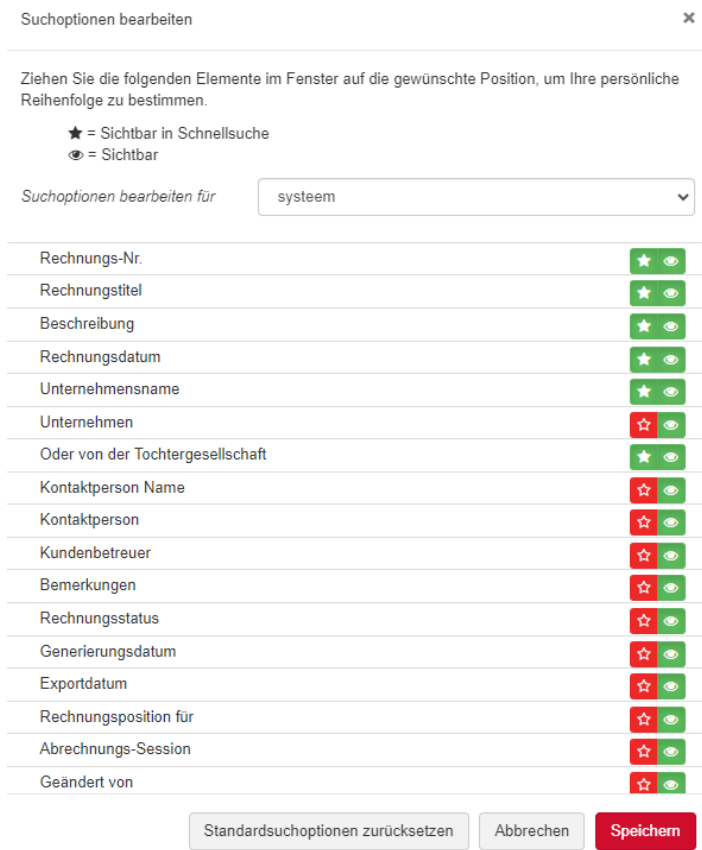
Suchoptionen bearbeiten

×

Ziehen Sie die folgenden Elemente im Fenster auf die gewünschte Position, um Ihre persönliche Reihenfolge zu bestimmen.

★ = Sichtbar in Schnellsuche
👁 = Sichtbar

Suchoptionen bearbeiten für systeem

Rechnungs-Nr.
Rechnungstitel
Beschreibung
Rechnungsdatum
Unternehmensname
Unternehmen
Oder von der Tochtergesellschaft
Kontaktperson Name
Kontaktperson
Kundenbetreuer
Bemerkungen
Rechnungsstatus
Generierungsdatum
Exportdatum
Rechnungsposition für
Abrechnungs-Session
Geändert von

Standardsuchoptionen zurücksetzen Abbrechen Speichern